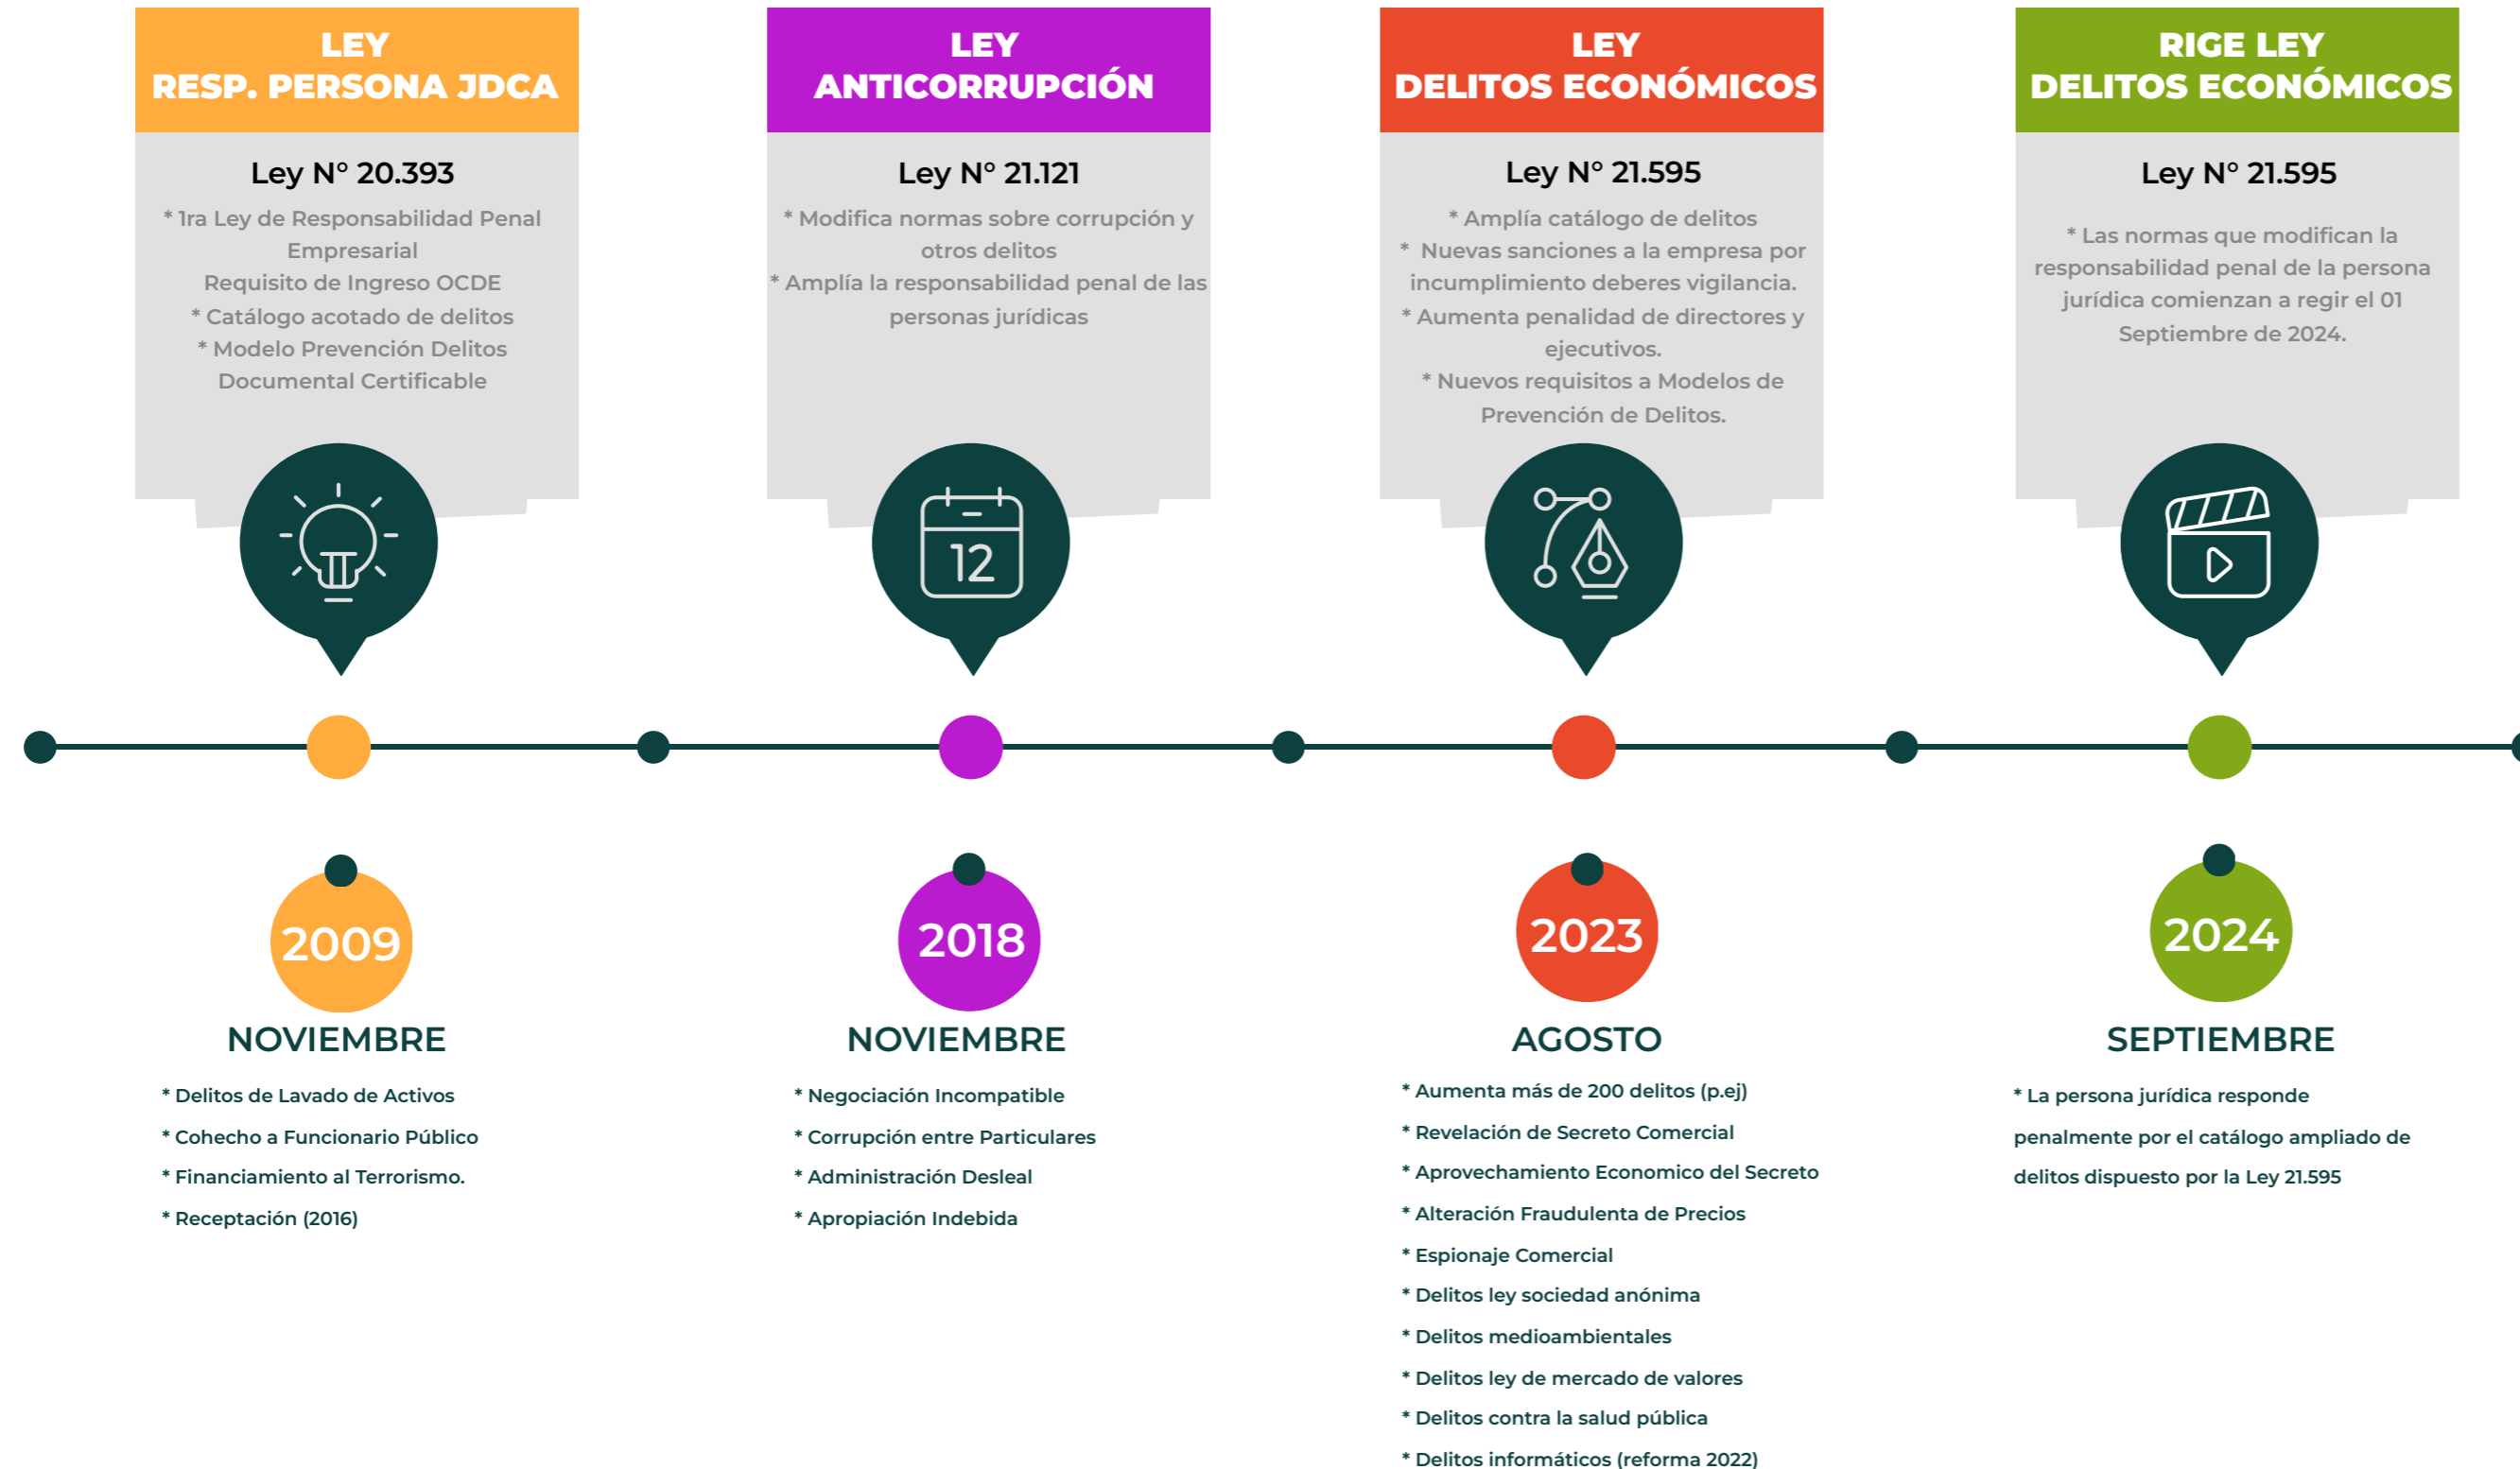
LEY
RESP. PERSONA JDCA

Ley N° 20.393

* 1ra Ley de Responsabilidad Penal Empresarial
Requisito de Ingreso OCDE
* Catálogo acotado de delitos
* Modelo Prevención Delitos Documental Certificable

LEY
ANTICORRUPCIÓN

Ley N° 21.121

* Modifica normas sobre corrupción y otros delitos
* Amplía la responsabilidad penal de las personas jurídicas

LEY
DELITOS ECONÓMICOS

Ley N° 21.595

* Amplía catálogo de delitos
* Nuevas sanciones a la empresa por incumplimiento deberes vigilancia.
* Aumenta penalidad de directores y ejecutivos.
* Nuevos requisitos a Modelos de Prevención de Delitos.

RIGE LEY
DELITOS ECONÓMICOS

Ley N° 21.595

* Las normas que modifican la responsabilidad penal de la persona jurídica comienzan a regir el 01 Septiembre de 2024.

12

2009
NOVIEMBRE

* Delitos de Lavado de Activos
* Cohecho a Funcionario Público
* Financiamiento al Terrorismo.
* Receptación (2016)

2018
NOVIEMBRE

* Negociación Incompatible
* Corrupción entre Particulares
* Administración Desleal
* Apropiación Indebida

2023
AGOSTO

* Aumenta más de 200 delitos (p.ej)
* Revelación de Secreto Comercial
* Aprovechamiento Economico del Secreto
* Alteración Fraudulenta de Precios
* Espionaje Comercial
* Delitos ley sociedad anónima
* Delitos medioambientales
* Delitos ley de mercado de valores
* Delitos contra la salud pública
* Delitos informáticos (reforma 2022)

2024
SEPTIEMBRE

* La persona jurídica responde penalmente por el catálogo ampliado de delitos dispuesto por la Ley 21.595